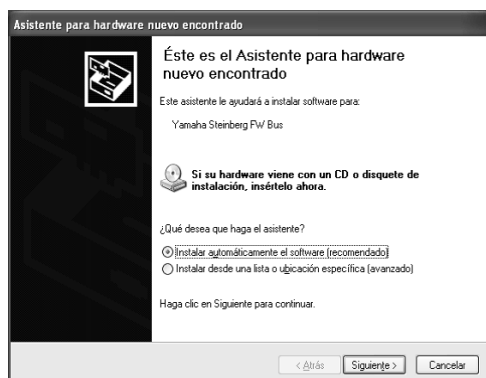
Asistente para hardware nuevo encontrado

Éste es el Asistente para hardware nuevo encontrado

Este asistente le ayudará a instalar software para:

Yamaha Steinberg FW Bus

Si su hardware viene con un CD o disquete de instalación, insértelo ahora.

¿Qué desea que haga el asistente?

Instalar automáticamente el software (recomendado)

Instalar desde una lista o ubicación específica (avanzado)

Haga clic en Siguiente para continuar.

< Atrás | Siguiente > | Cancelar